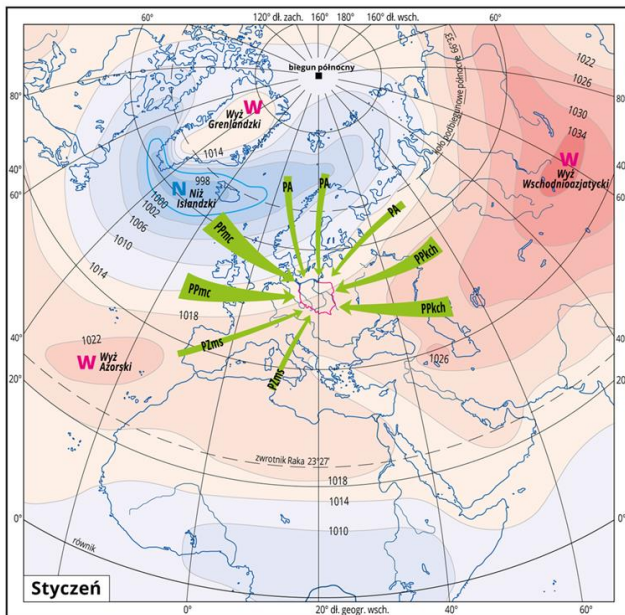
60°
120° dł. zach.
160°
180°
160° dł. wsch.
60°
biegun północny
koło podbiegunowe północne 66°33'
80°
40°
60°
40°
20°
0°
40°
20°
0°
W Wyż Grenlandzki
1014
998
N Niż Islandzki
1000
1002
1006
1010
1014
1018
1022
W Wyż Azorski
1022
1026
1030
1034
W Wyż Wschodnioazjatycki
1026
PA
PA
PA
PPmc
PPmc
PPkch
PPkch
PZms
PZms
zwrotnik Raka 23°27'
1018
1014
1010
równik
Styczeń
0°
20° dł. geogr. wsch.
40°
60°